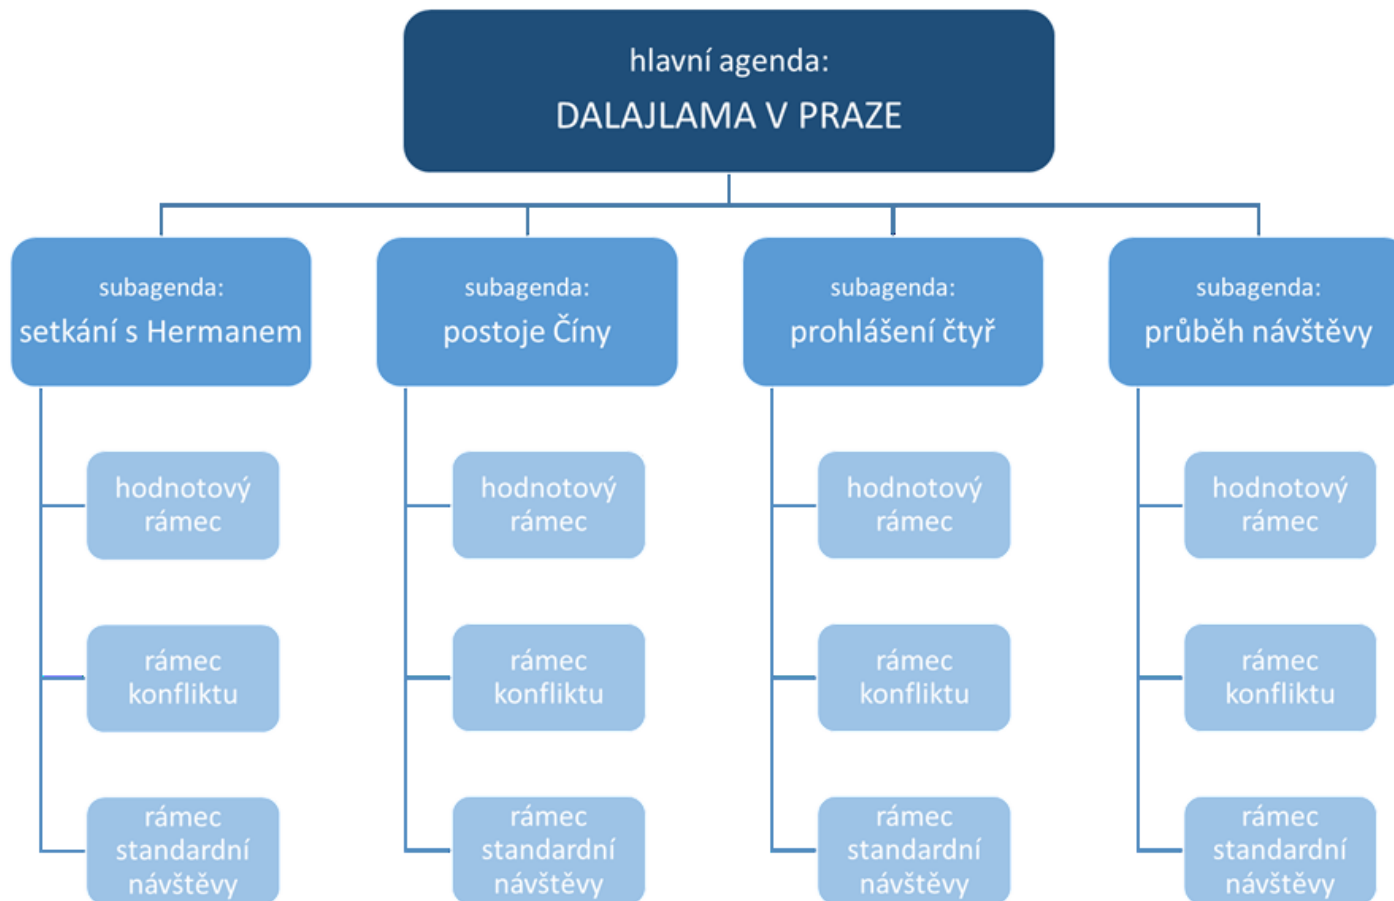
hlavní agenda:
DALAJLAMA V PRAZE

subagenda:
setkání s Hermanem

hodnotový rámec

rámec konfliktu

rámec standardní návštěvy

subagenda:
postoje Číny

hodnotový rámec

rámec konfliktu

rámec standardní návštěvy

subagenda:
prohlášení čtyř

hodnotový rámec

rámec konfliktu

rámec standardní návštěvy

subagenda:
průběh návštěvy

hodnotový rámec

rámec konfliktu

rámec standardní návštěvy